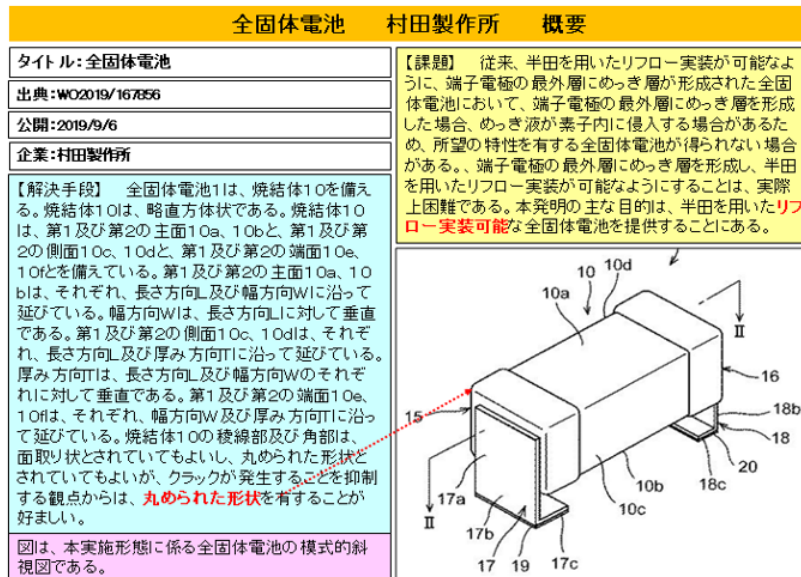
全固体電池　村田製作所　概要

タイトル：全固体電池

出典：WO2019/167856

公開：2019/9/6

企業：村田製作所

【解決手段】　全固体電池1は、焼結体10を備える。焼結体10は、略直方体状である。焼結体10は、第1及び第2の主面10a、10bと、第1及び第2の側面10c、10dと、第1及び第2の端面10e、10fとを備えている。第1及び第2の主面10a、10bは、それぞれ、長さ方向L及び幅方向Wに沿って延びている。幅方向Wは、長さ方向Lに対して垂直である。第1及び第2の側面10c、10dは、それぞれ、長さ方向L及び厚み方向Tに沿って延びている。厚み方向Tは、長さ方向L及び幅方向Wのそれぞれに対して垂直である。第1及び第2の端面10e、10fは、それぞれ、幅方向W及び厚み方向Tに沿って延びている。焼結体10の稜線部及び角部は、面取り状とされていてもよいし、丸められた形状とされていてもよいが、クラックが発生することを抑制する観点からは、丸められた形状を有することが好ましい。

図は、本実施形態に係る全固体電池の模式的斜視図である。

【課題】　従来、半田を用いたリフロー実装が可能なように、端子電極の最外層にめっき層が形成された全固体電池において、端子電極の最外層にめっき層を形成した場合、めっき液が素子内に侵入する場合があるため、所望の特性を有する全固体電池が得られない場合がある。、端子電極の最外層にめっき層を形成し、半田を用いたリフロー実装が可能なようにすることは、実際上困難である。本発明の主な目的は、半田を用いたリフロー実装可能な全固体電池を提供することにある。

10
10d
10a
II
16
18b
15
18
20
18c
10b
17a
10c
II
17b
17
19
17c